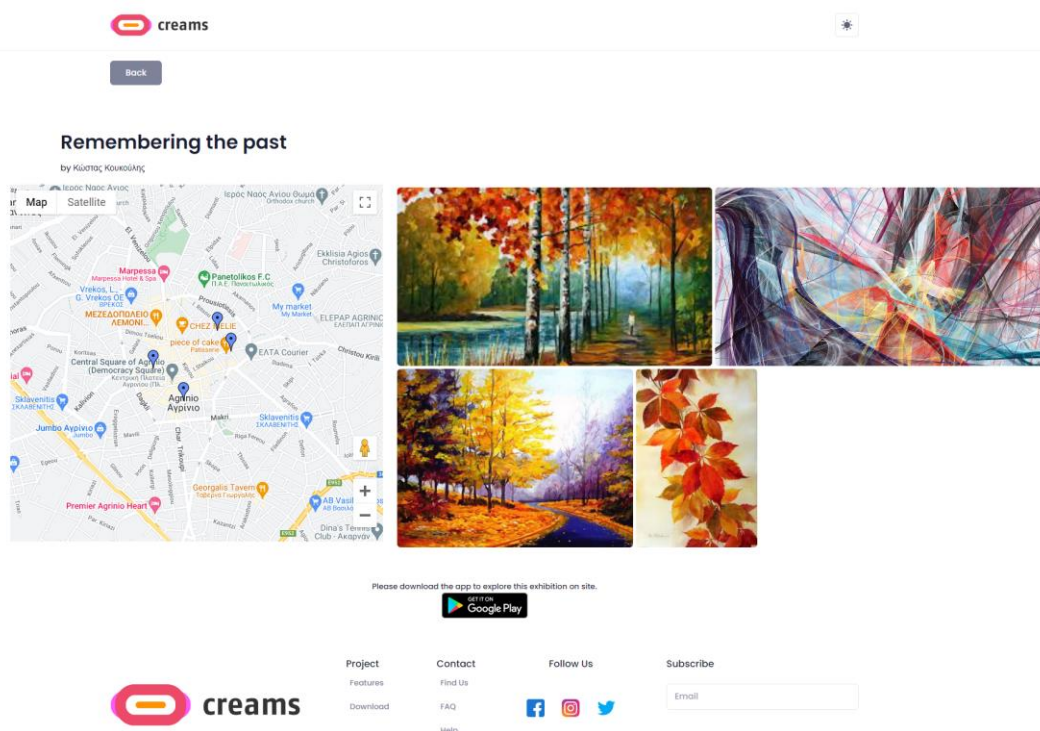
creams

Back

Remembering the past

by Κώστας Κουκούλης

Map Satellite

Ιερος Ναος Αγιου Θωμά Orthodox church

Ekklisia Agios Christoforos

Marpessa Marpessa Hotel & Spa

Panetolikos F.C Π.Α.Ε. Παναιτωλικός

Vrekos, L. G. Vrekos OE ΒΡΕΚΟΣ

My market My Market

ΜΕΖΕΔΟΠΩΛΕΙΟ ΛΕΜΟΝΙ

CHEZ NELIE

ELEPAP AGRINIO ΕΛΕΠΑΠ ΑΓΡΙΝΙ

piece of cake Patisserie

ELTA Courier

Christou Kirli

Central Square of Agrinio (Democracy Square) Κεντρική Πλατεία Αγρινίου (Πλ...

Agrinio Αγρίνιο

Sklavenitis ΣΚΛΑΒΕΝΙΤΗΣ

Sklavenitis ΣΚΛΑΒΕΝΙΤΗΣ

Jumbo Αγρίνιο Jumbo

Georgalis Tavern Ταβέρνα Γεωργαλής

Premier Agrinio Heart

AB Vasil

Dina's Tennis Club - Ακαρναν

Please download the app to explore this exhibition on site.

GET IT ON Google Play

Project
Features
Download

Contact
Find Us
FAQ
Help

Follow Us

Subscribe
Email

creams